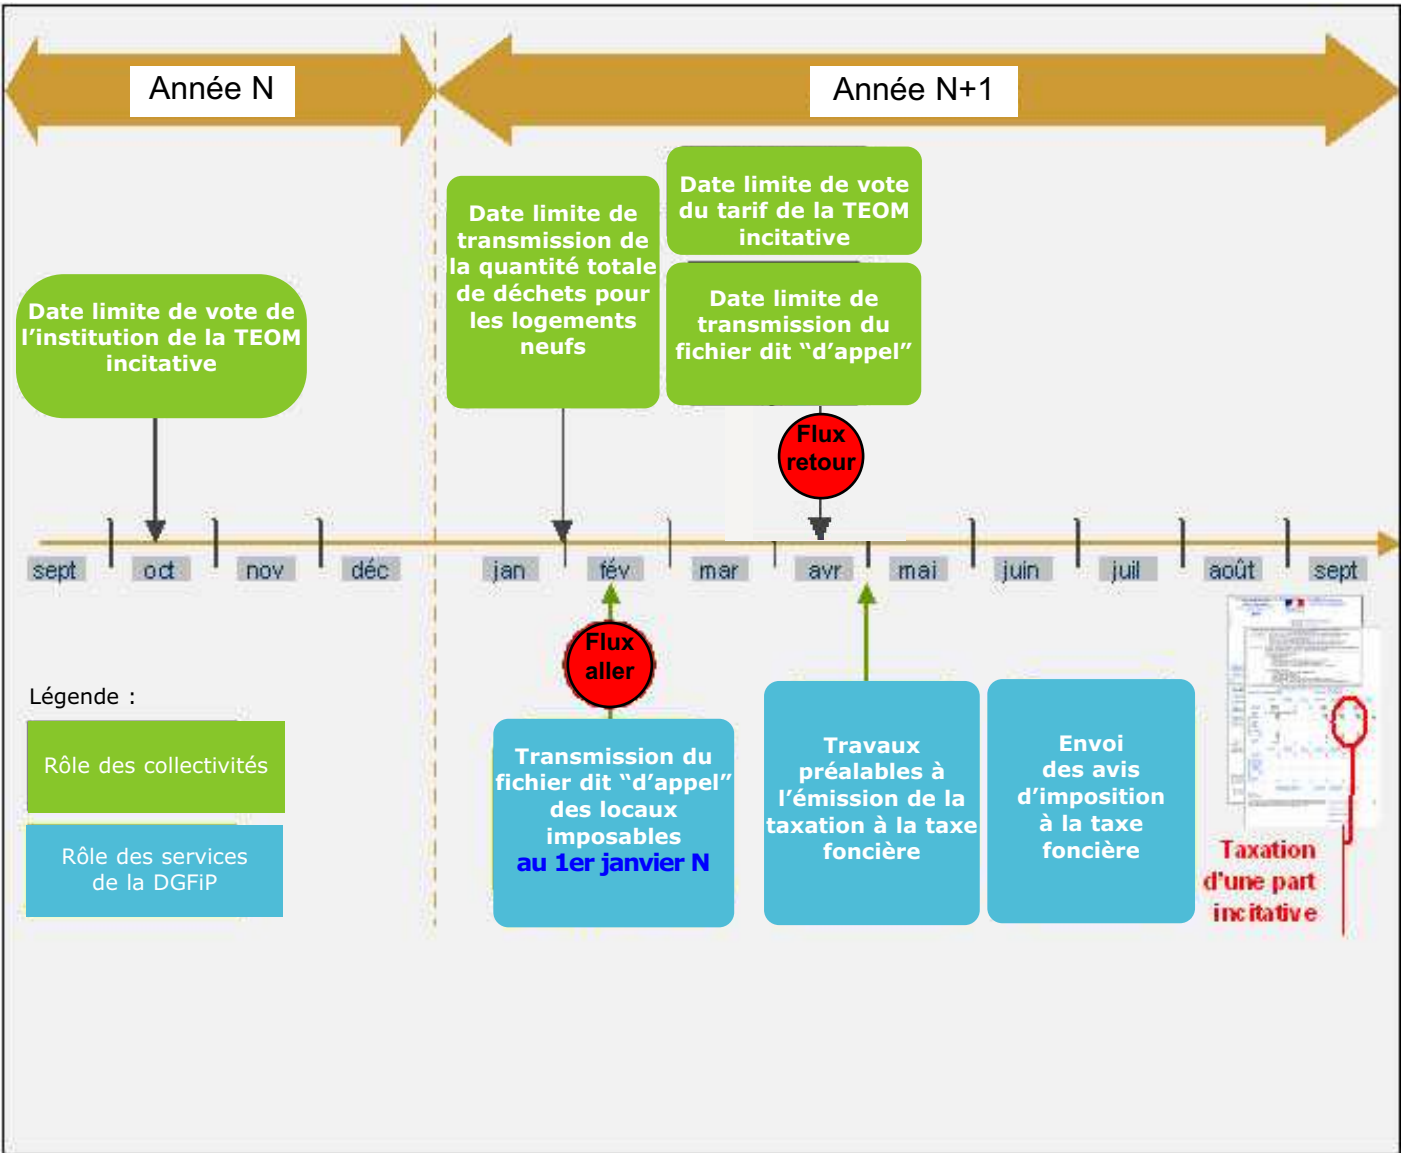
Année N

Année N+1

Date limite de vote de l'institution de la TEOM incitative

Date limite de transmission de la quantité totale de déchets pour les logements neufs

Date limite de vote du tarif de la TEOM incitative

Date limite de transmission du fichier dit "d'appel"

Flux retour

sept oct nov déc jan fév mar avr mai juin juil août sept

Flux aller

Légende :

Rôle des collectivités

Rôle des services de la DGFiP

Transmission du fichier dit "d'appel" des locaux imposables au 1er janvier N

Travaux préalables à l'émission de la taxation à la taxe foncière

Envoi des avis d'imposition à la taxe foncière

Taxation d'une part incitative